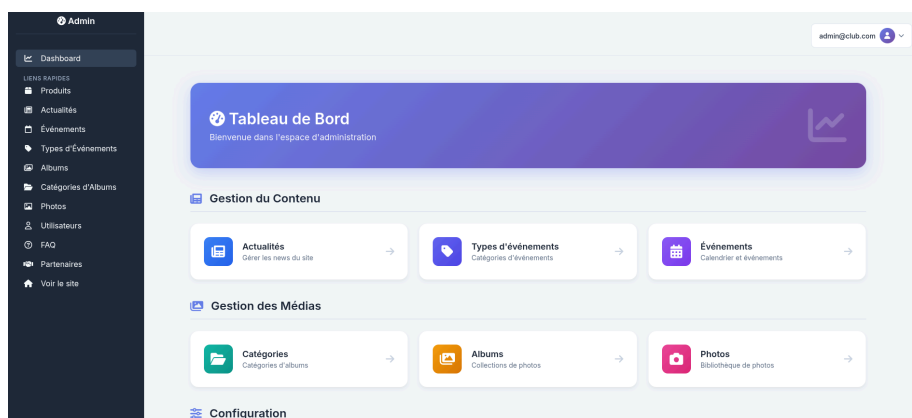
Admin

Dashboard

LIENS RAPIDES
Produits
Actualités
Événements
Types d'Événements
Albums
Catégories d'Albums
Photos
Utilisateurs
FAQ
Partenaires
Voir le site

admin@club.com

Tableau de Bord
Bienvenue dans l'espace d'administration

Gestion du Contenu

Actualités
Gérer les news du site

Types d'événements
Catégories d'événements

Événements
Calendrier et événements

Gestion des Médias

Catégories
Catégories d'albums

Albums
Collections de photos

Photos
Bibliothèque de photos

Configuration